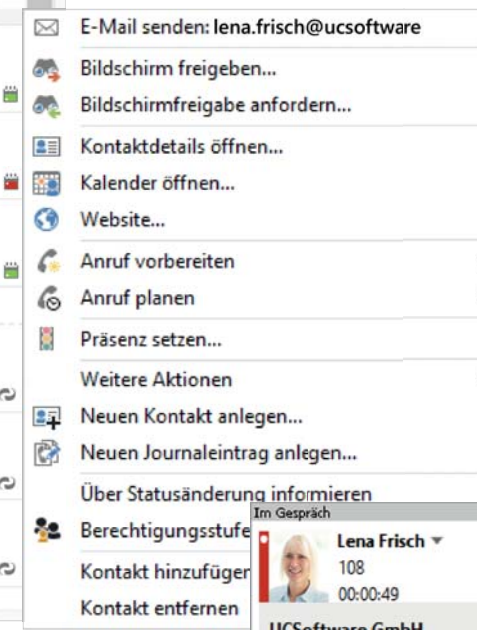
E-Mail senden: lena.frisch@ucsoftware

Bildschirm freigeben...

Bildschirmfreigabe anfordern...

Kontaktdetails öffnen...

Kalender öffnen...

Website...

Anruf vorbereiten

Anruf planen

Präsenz setzen...

Weitere Aktionen

Neuen Kontakt anlegen...

Neuen Journaleintrag anlegen...

Über Statusänderung informieren

Berechtigungsstufe

Kontakt hinzufügen

Kontakt entfernen

Im Gespräch

Lena Frisch

108

00:00:49

UCSoftware GmbH